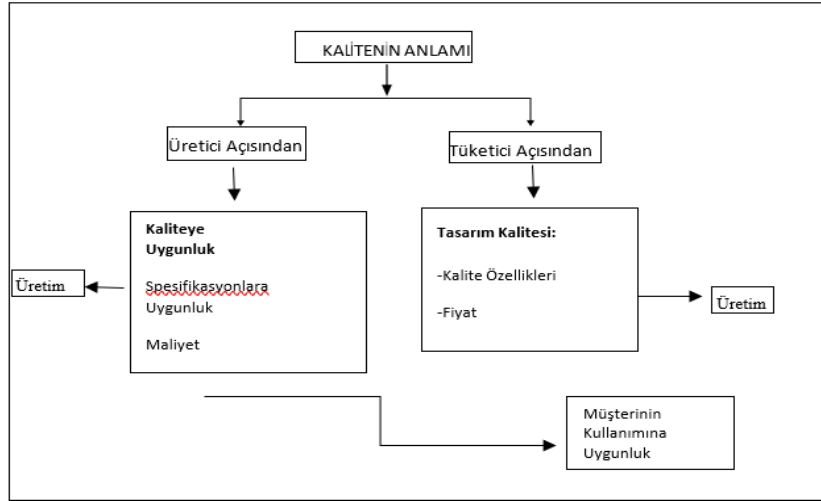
KALİTENİN ANLAMI

Üretici Açısından

Tüketici Açısından

Kaliteye Uygunluk

Spesifikasyonlara Uygunluk

Maliyet

Üretim

Tasarım Kalitesi:

-Kalite Özellikleri

-Fiyat

Üretim

Müşterinin Kullanımına Uygunluk